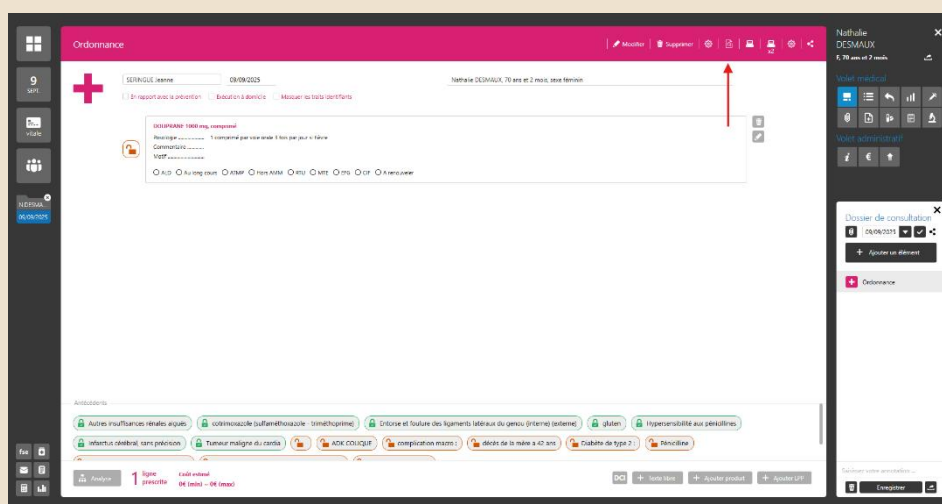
9
SEPT.

Vitale

N.DESMA...
09/09/2025

Ordonnance

Modifier | Supprimer

SERINGUE Jeanne
09/09/2025
Nathalie DESMAUX, 70 ans et 2 mois, sexe féminin

En rapport avec la prévention
Exécution à domicile
Masquer les traits identifiants

DOLIPRANE 1000 mg, comprimé
Posologie ........... 1 comprimé par voie orale 1 fois par jour si fièvre
Commentaire ...........
Motif ...........

ALD
Au long cours
ATMP
Hors AMM
RTU
MTE
EFG
CIF
A renouveler

Antécédents
Autres insuffisances rénales aiguës
cotrimoxazole (sulfaméthoxazole - triméthoprime)
Entorse et foulure des ligaments latéraux du genou (interne) (externe)
gluten
Hypersensibilité aux pénicillines
Infarctus cérébral, sans précision
Tumeur maligne du cardia
ADK COLIQUE
complication macro
décès de la mère à 42 ans
Diabète de type 2
Pénicilline

Analyse
1 ligne prescrite
Coût estimé
0€ (min) — 0€ (max)

Texte libre
Ajouter produit
Ajouter LPP

Nathalie
DESMAUX
F, 70 ans et 2 mois

Volet médical
Volet administratif

Dossier de consultation
09/09/2025
Ajouter un élément
Ordonnance

Saisissez votre annotation ...
Enregistrer